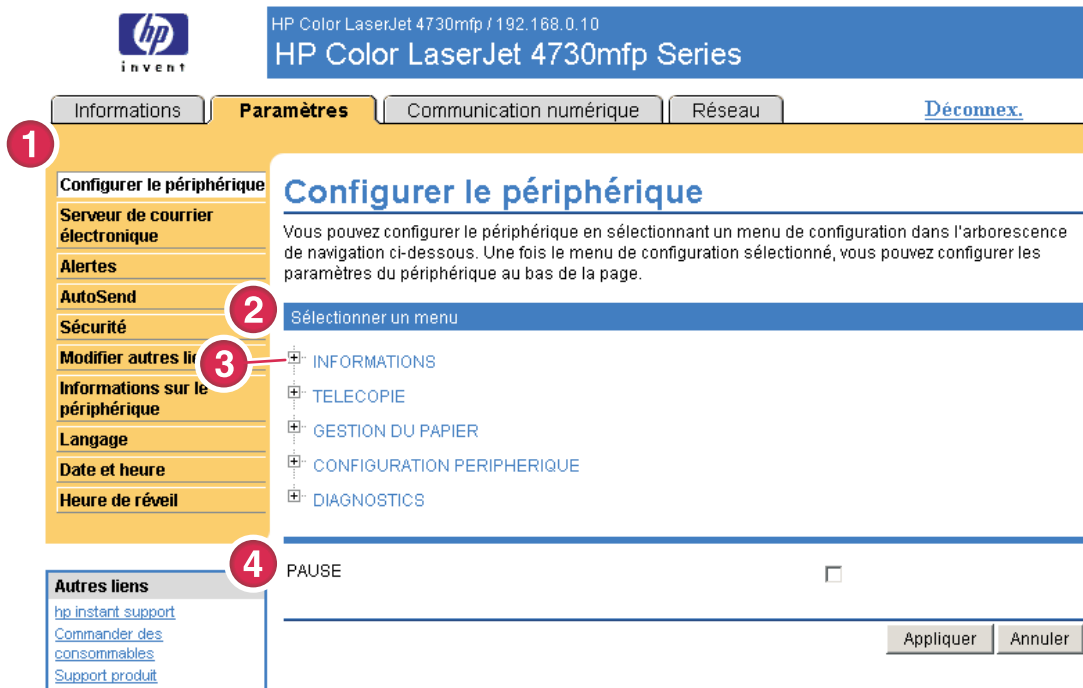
hp
invent

HP Color LaserJet 4730mfp / 192.168.0.10
HP Color LaserJet 4730mfp Series

Informations | Paramètres | Communication numérique | Réseau | Déconnex.

1

Configurer le périphérique
Serveur de courrier électronique
Alertes
AutoSend
Sécurité
Modifier autres lie
Informations sur le périphérique
Langage
Date et heure
Heure de réveil

Autres liens
hp instant support
Commander des consommables
Support produit

Configurer le périphérique

Vous pouvez configurer le périphérique en sélectionnant un menu de configuration dans l'arborescence de navigation ci-dessous. Une fois le menu de configuration sélectionné, vous pouvez configurer les paramètres du périphérique au bas de la page.

2

Sélectionner un menu

3

INFORMATIONS
TELECOPIE
GESTION DU PAPIER
CONFIGURATION PERIPHERIQUE
DIAGNOSTICS

4

PAUSE

Appliquer Annuler